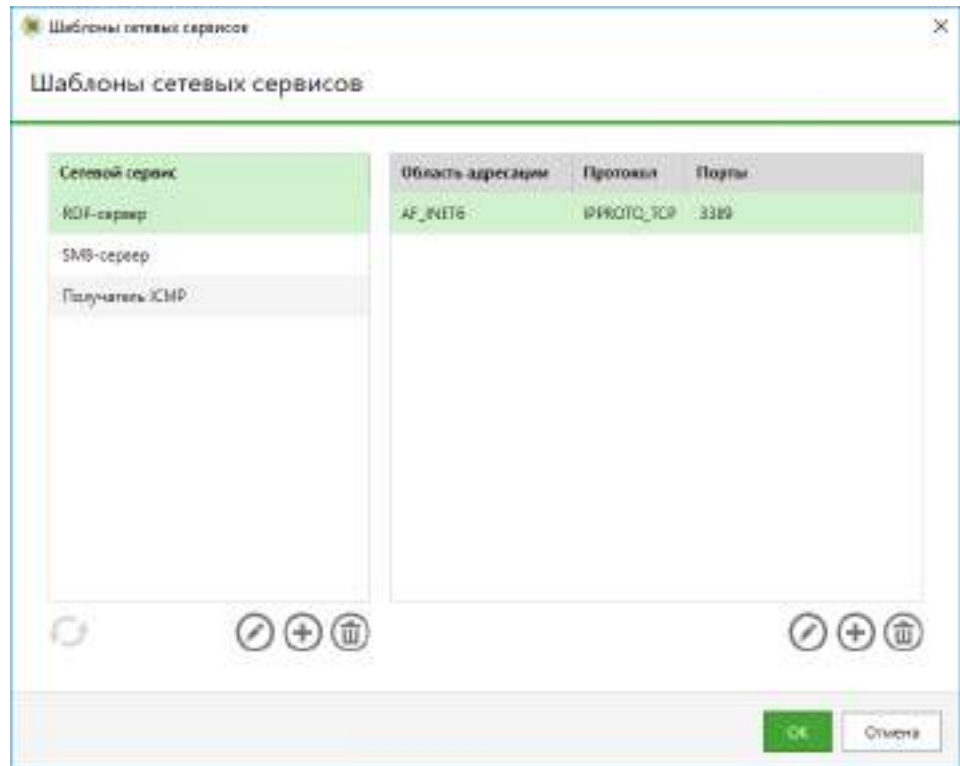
Шаблоны сетевых сервисов

Шаблоны сетевых сервисов

| Сетевой сервис |
|---|
| RDP-сервер |
| SMB-сервер |
| Получатель ICMP |

| Область адресации | Протокол | Порты |
|---|---|---|
| AF_INET6 | IPPROTO_TCP | 3389 |

OK

Отмена